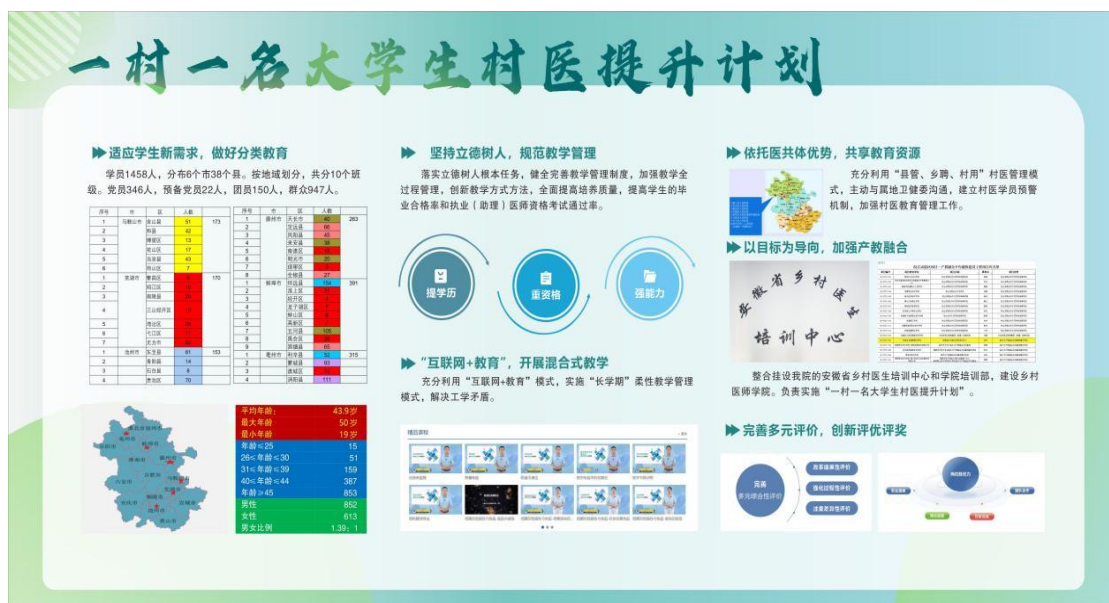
一村一名大学生村医提升计划

适应学生新需求，做好分类教育

学员1458人，分布6个市38个县。按地域划分，共分10个班级。党员346人，预备党员22人，团员150人，群众947人。

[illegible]

| 平均年龄： | 43.9岁 |
|---|---|
| 最大年龄 | 50岁 |
| 最小年龄 | 19岁 |
| 年龄≤25 | 15 |
| 26≤年龄≤30 | 51 |
| 31≤年龄≤39 | 159 |
| 40≤年龄≤44 | 387 |
| 年龄≥45 | 853 |
| 男性 | 852 |
| 女性 | 613 |
| 男女比例 | 1.39：1 |

坚持立德树人，规范教学管理

落实立德树人根本任务，健全完善教学管理制度，加强教学全过程管理，创新教学方式方法，全面提高培养质量，提高学生的毕业合格率和执业（助理）医师资格考试通过率。

提学历
重资格
强能力

“互联网+教育”，开展混合式教学

充分利用“互联网+教育”模式，实施“长学期”柔性教学管理模式，解决工学矛盾。

依托医共体优势，共享教育资源

充分利用“县管、乡聘、村用”村医管理模式，主动与属地卫健委沟通，建立村医学员预警机制，加强村医教育管理工作。

以目标为导向，加强产教融合

安徽省乡村医生培训中心

整合挂设我院的安徽省乡村医生培训中心和学院培训部，建设乡村医师学院。负责实施“一村一名大学生村医提升计划”。

完善多元评价，创新评优评奖

完善
多元综合性评价
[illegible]
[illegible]
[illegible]